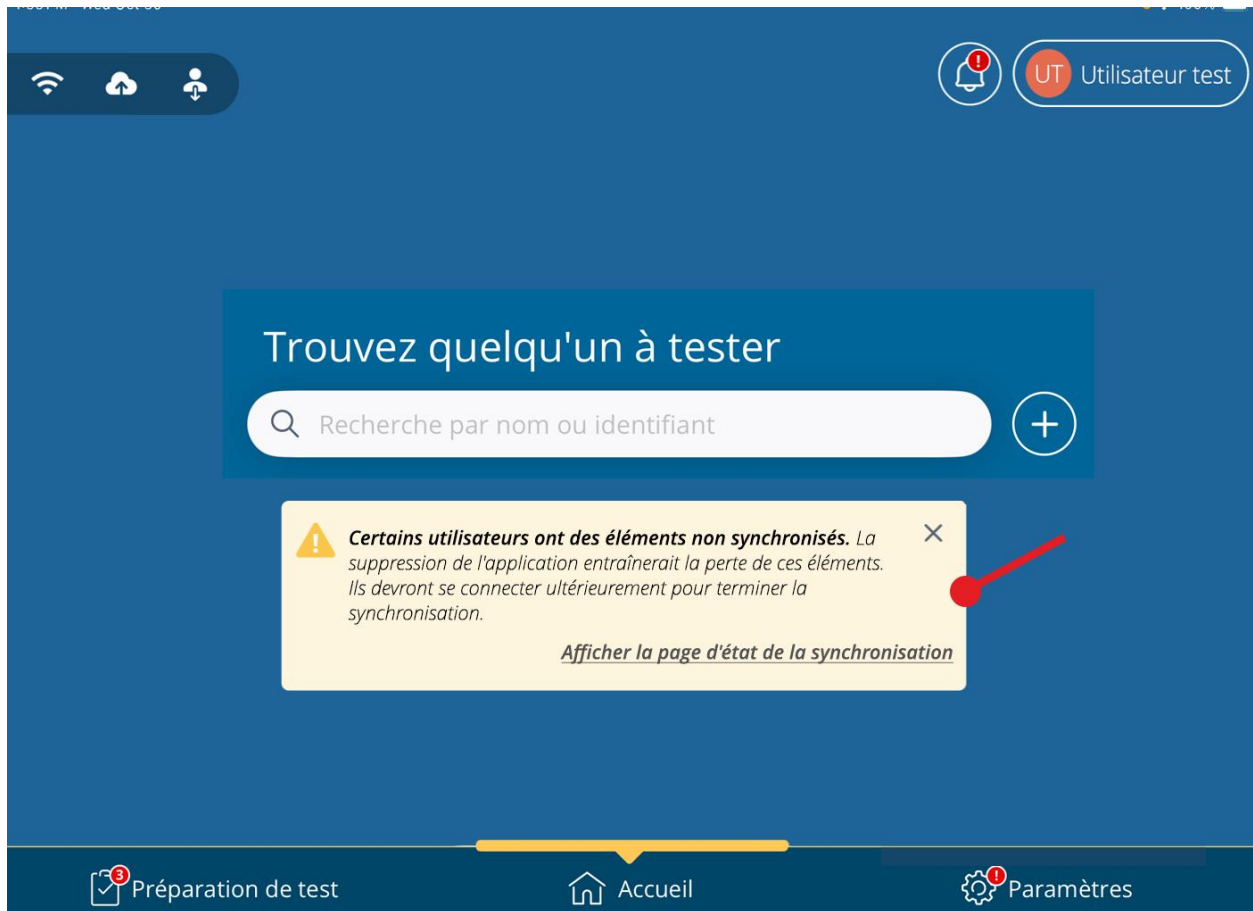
UT Utilisateur test

Trouvez quelqu'un à tester

Recherche par nom ou identifiant

Certains utilisateurs ont des éléments non synchronisés. La suppression de l'application entraînerait la perte de ces éléments. Ils devront se connecter ultérieurement pour terminer la synchronisation.

Afficher la page d'état de la synchronisation

3 Préparation de test

Accueil

Paramètres